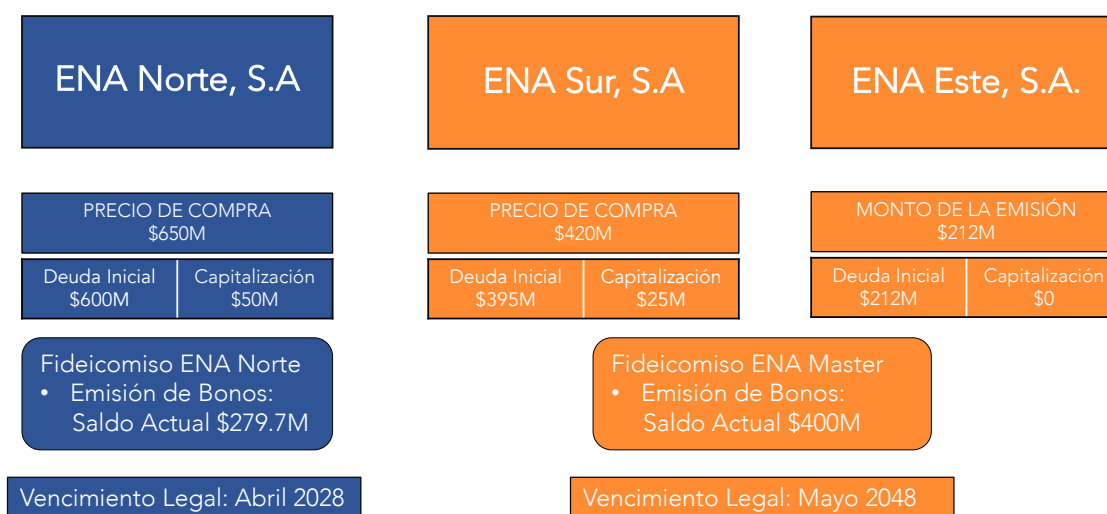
ENA Norte, S.A

ENA Sur, S.A

ENA Este, S.A.

PRECIO DE COMPRA
$650M

| Deuda Inicial | Capitalización |
|---|---|
| $600M | $50M |

PRECIO DE COMPRA
$420M

| Deuda Inicial | Capitalización |
|---|---|
| $395M | $25M |

MONTO DE LA EMISIÓN
$212M

| Deuda Inicial | Capitalización |
|---|---|
| $212M | $0 |

Fideicomiso ENA Norte
• Emisión de Bonos: Saldo Actual $279.7M

Fideicomiso ENA Master
• Emisión de Bonos: Saldo Actual $400M

Vencimiento Legal: Abril 2028

Vencimiento Legal: Mayo 2048